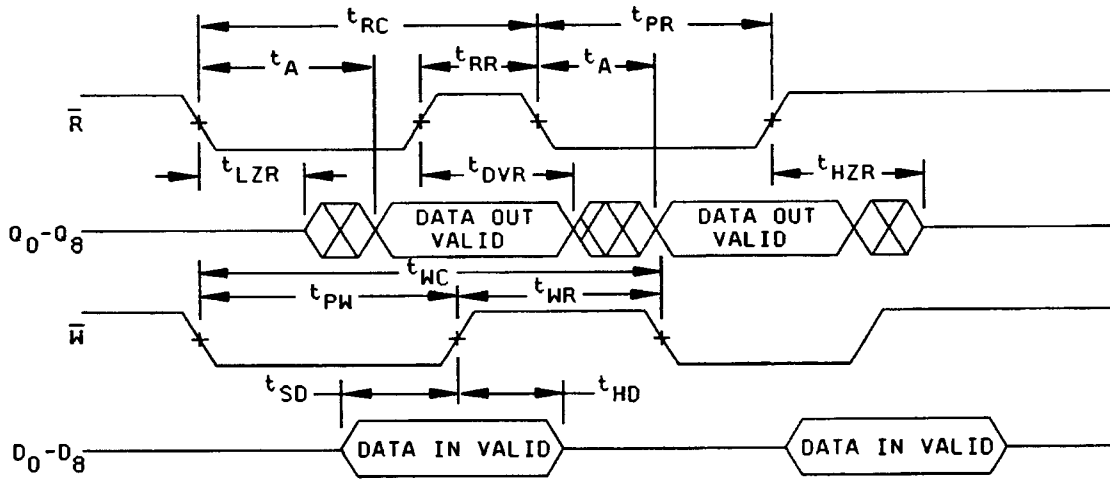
$t_{RC}$
$t_{PR}$
$t_A$
$t_{RR}$
$t_A$
$\overline{R}$
$t_{LZR}$
$t_{DVR}$
$t_{HZR}$
$Q_0$-$Q_8$
DATA OUT VALID
DATA OUT VALID
$t_{WC}$
$t_{PW}$
$t_{WR}$
$\overline{W}$
$t_{SD}$
$t_{HD}$
$D_0$-$D_8$
DATA IN VALID
DATA IN VALID